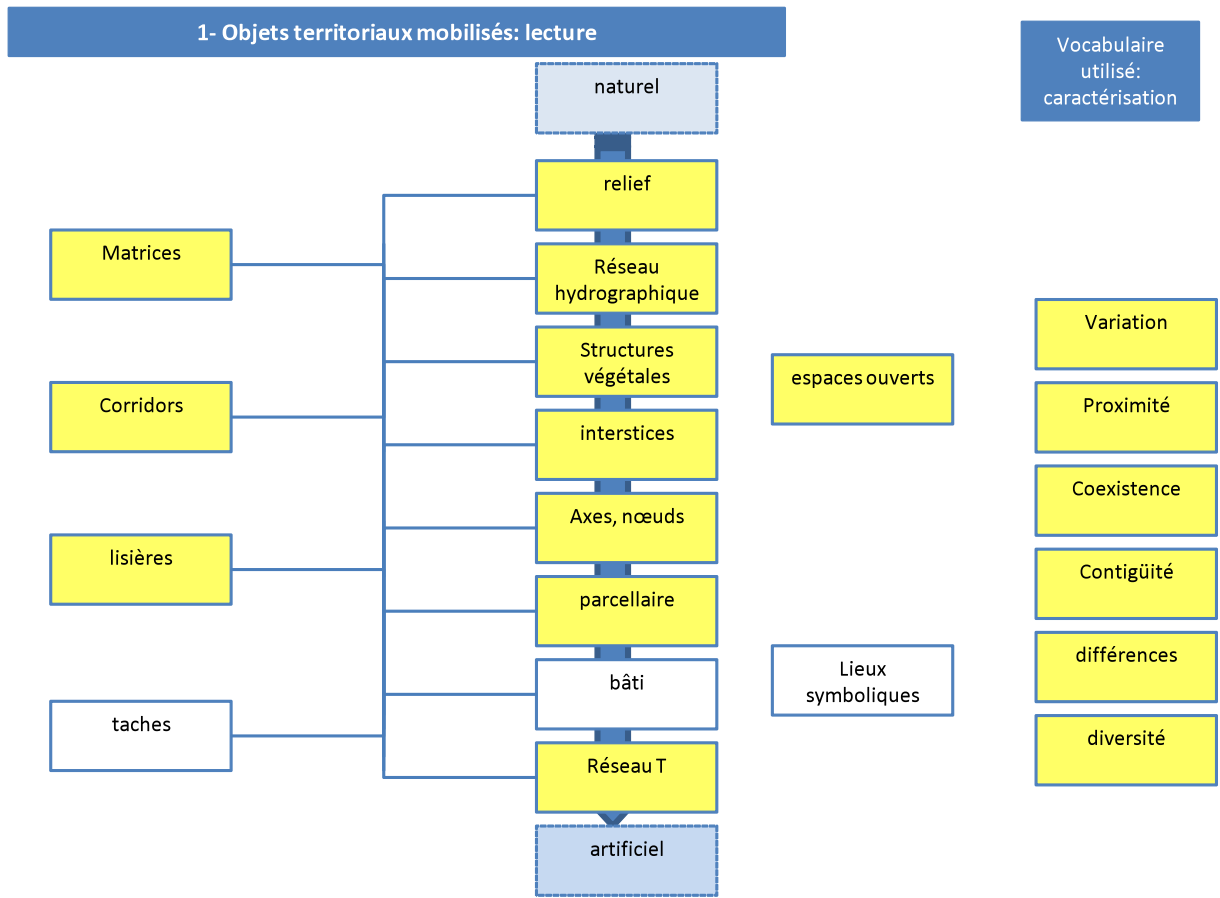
1- Objets territoriaux mobilisés: lecture

Vocabulaire utilisé: caractérisation

naturel

relief

Réseau hydrographique

Structures végétales

interstices

Axes, nœuds

parcellaire

bâti

Réseau T

artificiel

Matrices

Corridors

lisières

taches

espaces ouverts

Lieux symboliques

Variation

Proximité

Coexistence

Contigüité

différences

diversité